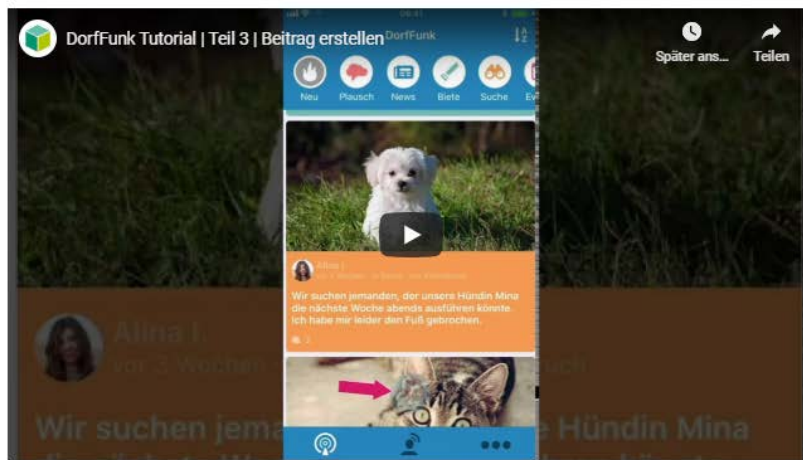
DorfFunk Tutorial | Teil 3 | Beitrag erstellen

Später ans...

Teilen

DorfFunk

Neu

Plausch

News

Biete

Suche

Ev

Alina I.

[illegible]

Wir suchen jemanden, der unsere Hündin Mina die nächste Woche abends ausführen könnte. Ich habe mir leider den Fuß gebrochen.

3

Alina I.

vor 2 Wochen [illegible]

Wir suchen jema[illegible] Hündin Mina